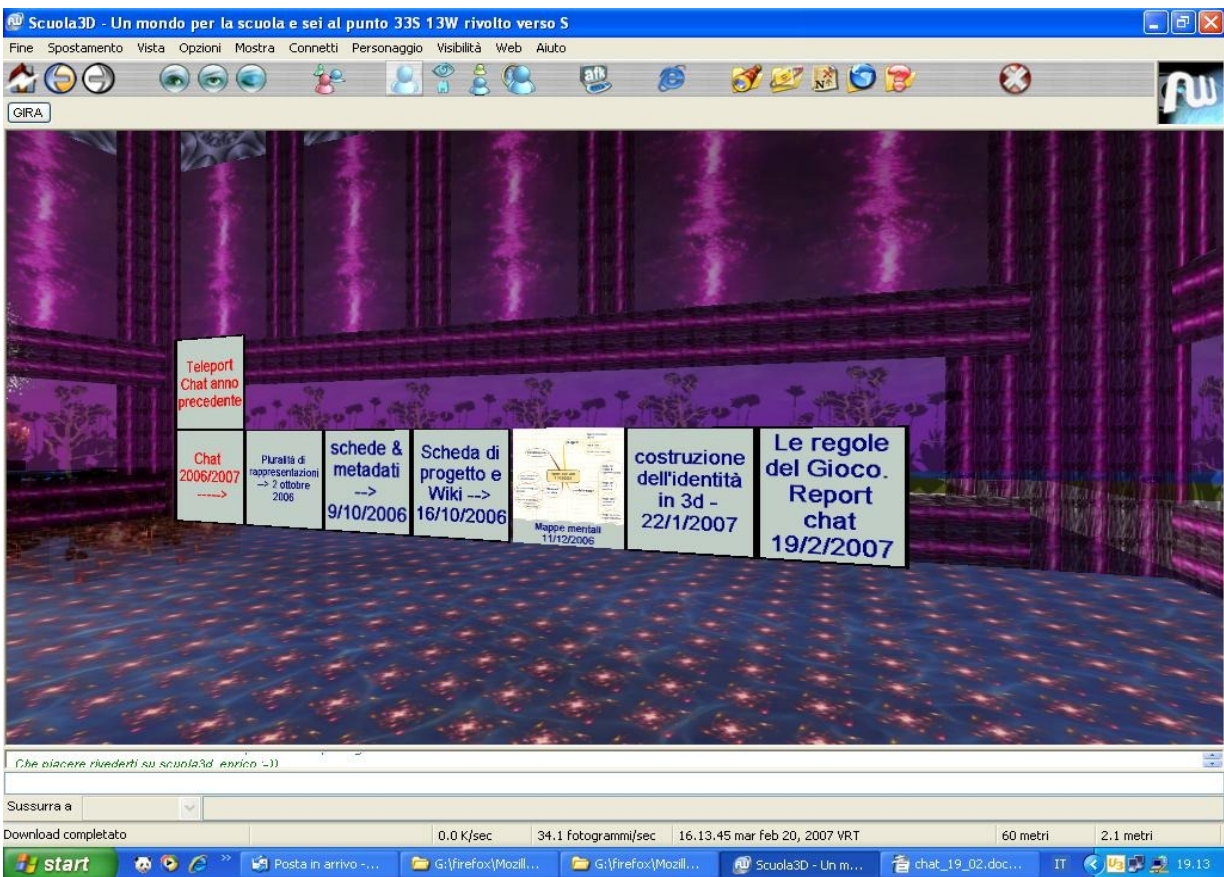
Scuola3D - Un mondo per la scuola e sei al punto 33S 13W rivolto verso S

Fine Spostamento Vista Opzioni Mostra Connetti Personaggio Visibilità Web Aiuto

GIRA

Teleport Chat anno precedente

Chat 2006/2007 ----->

Pluralità di rappresentazioni --> 2 ottobre 2006

schede & metadati --> 9/10/2006

Scheda di progetto e Wiki --> 16/10/2006

Mappe mentali 11/12/2006

costruzione dell'identità in 3d - 22/1/2007

Le regole del Gioco. Report chat 19/2/2007

Che piacere rivederti su scuola3d enrico :-))

Sussurra a

Download completato | 0.0 K/sec | 34.1 fotogrammi/sec | 16.13.45 mar feb 20, 2007 VRT | 60 metri | 2.1 metri

start | Posta in arrivo -... | G:\firefox\Mozill... | G:\firefox\Mozill... | Scuola3D - Un m... | chat_19_02.doc... | IT | 19.13